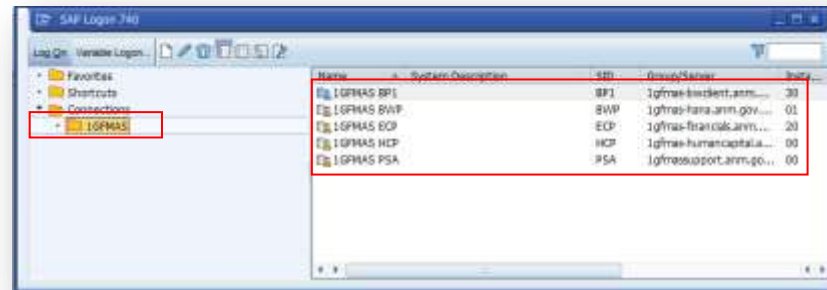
SAP Logon 740

Log On Variable Logon...

Favorites
Shortcuts
Connections
1GFMAS

| Name | System Description | SID | Group/Server | Insta... |
|---|---|---|---|---|
| 1GFMAS BP1 | | BP1 | 1gfmas-bwclient.anm.... | 30 |
| 1GFMAS BWP | | BWP | 1gfmas-hana.anm.gov.... | 01 |
| 1GFMAS ECP | | ECP | 1gfmas-financials.anm.... | 20 |
| 1GFMAS HCP | | HCP | 1gfmas-humancapital.a... | 00 |
| 1GFMAS PSA | | PSA | 1gfmassupport.anm.go... | 00 |